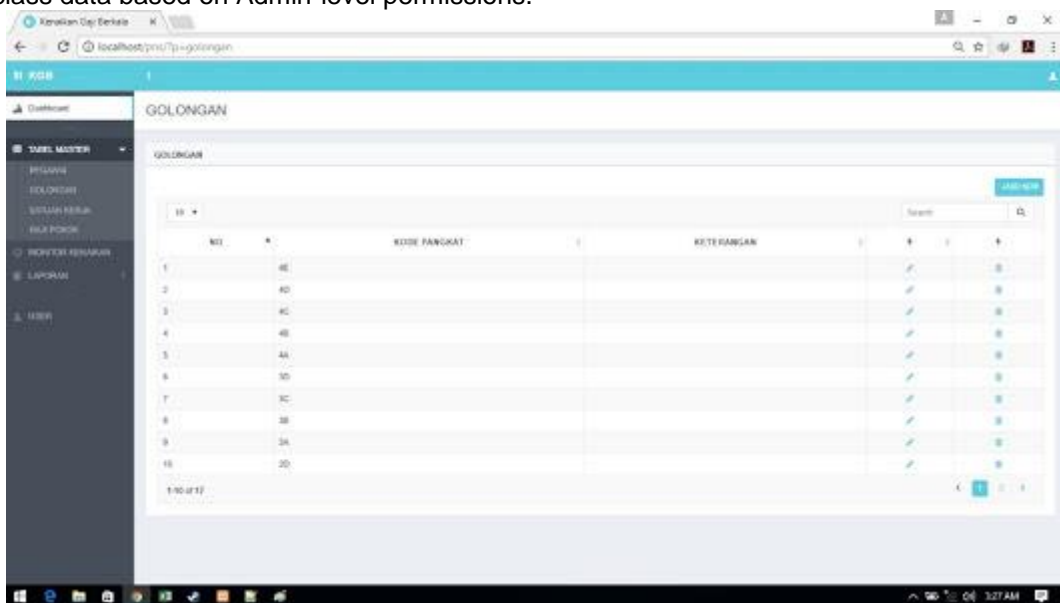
class data based on Admin level permissions.

Kenaikan Gaji Berkala ×

localhost/pns/?p=golongan

KGB

Dashboard

TABEL MASTER

PEGAWAI

GOLONGAN

SATUAN KERJA

GAJI POKOK

MONITOR KENAIKAN

LAPORAN

USER

GOLONGAN

GOLONGAN

ADD NEW

10

Search

| NO | KODE PANGKAT | KETERANGAN | | |
|---|---|---|---|---|
| 1 | 4E | | | |
| 2 | 4D | | | |
| 3 | 4C | | | |
| 4 | 4B | | | |
| 5 | 4A | | | |
| 6 | 3D | | | |
| 7 | 3C | | | |
| 8 | 3B | | | |
| 9 | 3A | | | |
| 10 | 2D | | | |

1-10 of 17

1

3:27 AM